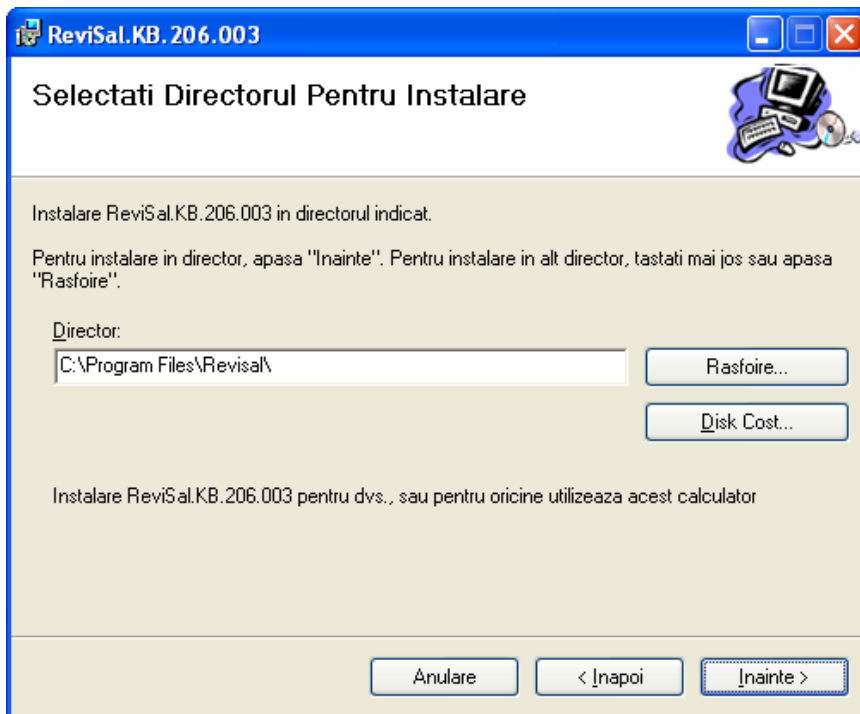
ReviSal.KB.206.003

Selectati Directorul Pentru Instalare

Instalare ReviSal.KB.206.003 in directorul indicat.

Pentru instalare in director, apasa "Inainte". Pentru instalare in alt director, tastati mai jos sau apasa "Rasfoire".

Director:

C:\Program Files\Revisal\

Rasfoire...

Disk Cost...

Instalare ReviSal.KB.206.003 pentru dvs., sau pentru oricine utilizeaza acest calculator

Anulare

< Inapoi

Inainte >